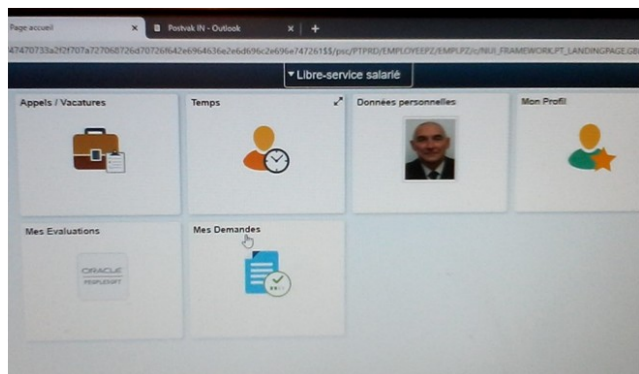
Page accueil ×
Postvak IN - Outlook ×
+
47470733a2f2f707a727068726d70726f642e6964636e2e6d696c2e696e747261$$/psc/PTPRD/EMPLOYEEPZ/EMPLPZ/c/NUI_FRAMEWORK.PT_LANDINGPAGE.GB
▾Libre-service salarié
Appels / Vacatures
Temps
Données personnelles
Mon Profil
Mes Evaluations
ORACLE
PEOPLESOFT
Mes Demandes